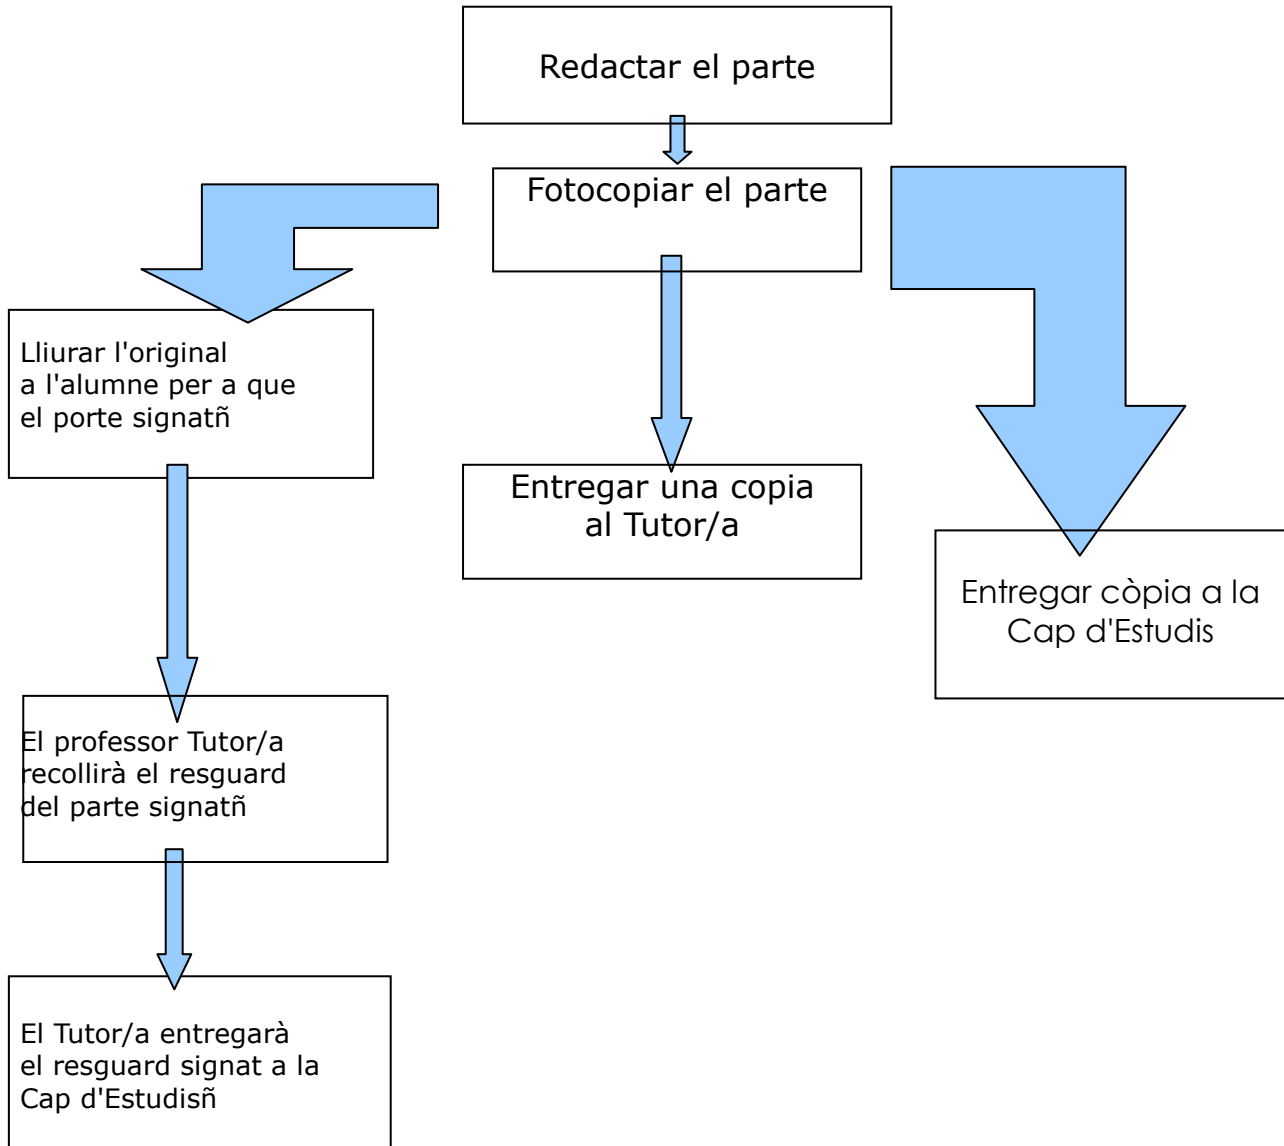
Redactar el parte

Fotocopiar el parte

Lliurar l'original
a l'alumne per a que
el porte signatñ

Entregar una copia
al Tutor/a

Entregar còpia a la
Cap d'Estudis

El professor Tutor/a
recollirà el resguard
del parte signatñ

El Tutor/a entregarà
el resguard signat a la
Cap d'Estudisñ